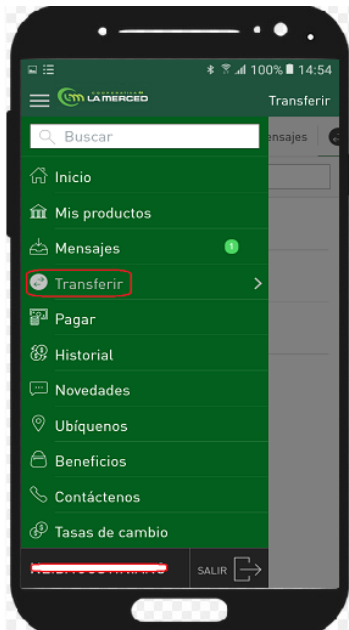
100% 14:54

COOPERATIVA LA MERCED

Transferir

Buscar

ensajes

Inicio

Mis productos

Mensajes 1

Transferir

Pagar

Historial

Novedades

Ubíquenos

Beneficios

Contáctenos

Tasas de cambio

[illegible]

SALIR